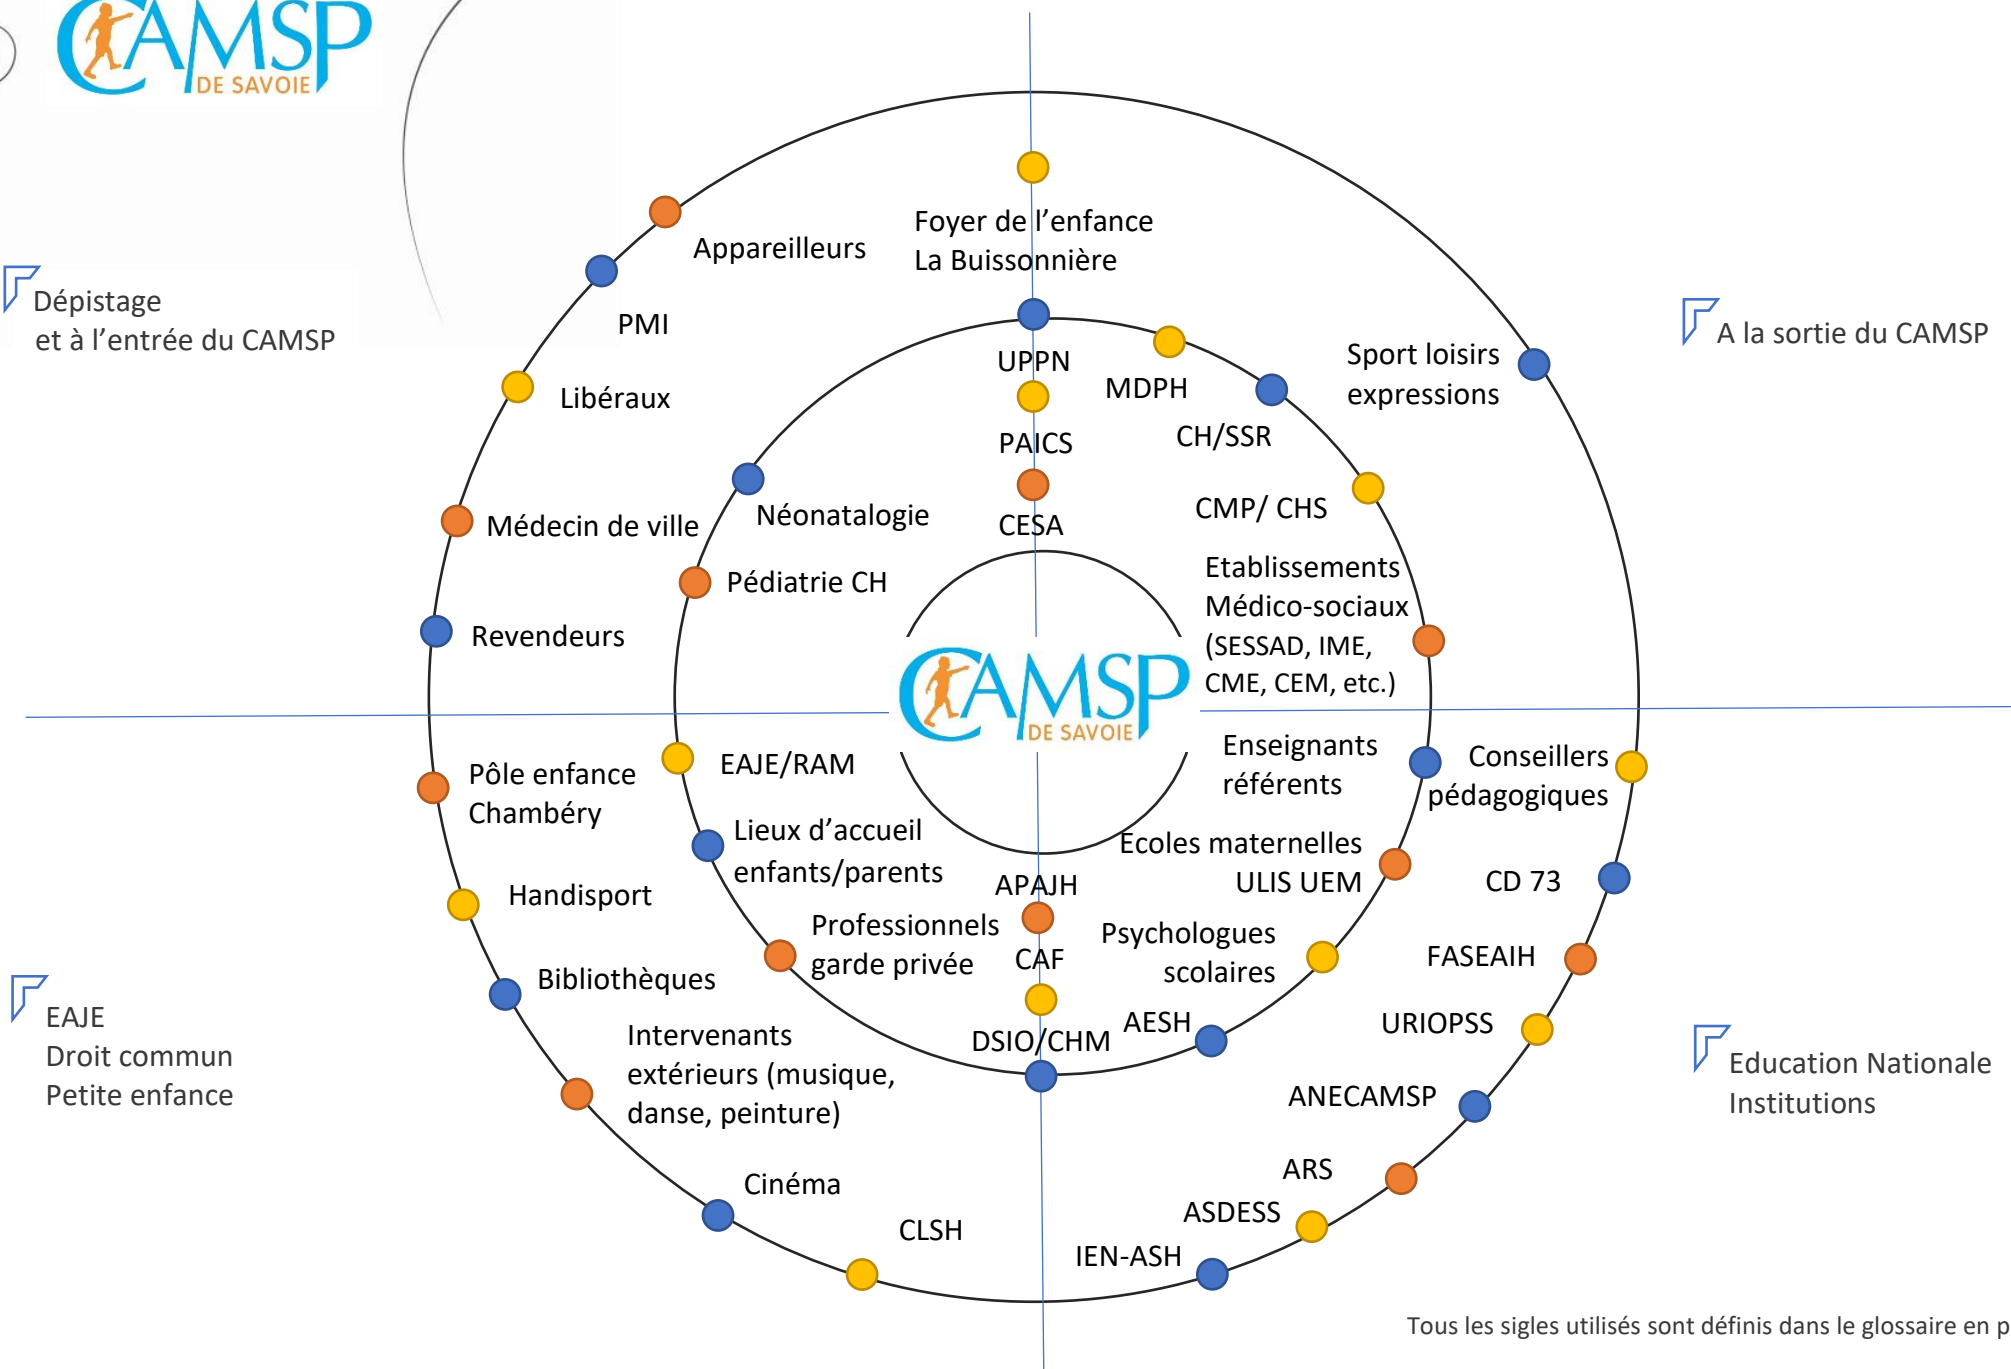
CAMSP
DE SAVOIE

Dépistage
et à l'entrée du CAMSP

A la sortie du CAMSP

EAJE
Droit commun
Petite enfance

Education Nationale
Institutions

Foyer de l'enfance
La Buissonnière

Appareilleurs

PMI

Libéraux

Médecin de ville

Revendeurs

UPPN

MDPH

PAICS

CH/SSR

Néonatalogie

CESA

CMP/ CHS

Sport loisirs
expressions

Pédiatrie CH

Etablissements
Médico-sociaux
(SESSAD, IME,
CME, CEM, etc.)

CAMSP
DE SAVOIE

EAJE/RAM

Enseignants
référents

Conseillers
pédagogiques

Pôle enfance
Chambéry

Lieux d'accueil
enfants/parents

Ecoles maternelles
ULIS UEM

APAJH

CD 73

Handisport

Professionnels
garde privée

CAF

Psychologues
scolaires

FASEAIH

Bibliothèques

AESH

URIOPSS

Intervenants
extérieurs (musique,
danse, peinture)

DSIO/CHM

ANECAMSP

Cinéma

ARS

CLSH

ASDESS

IEN-ASH

Tous les sigles utilisés sont définis dans le glossaire en p